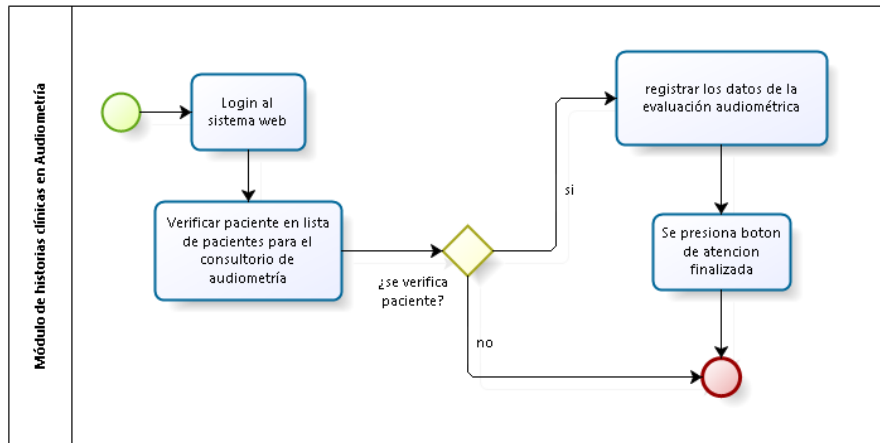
Módulo de historias clínicas en Audiometría

Login al sistema web

Verificar paciente en lista de pacientes para el consultorio de audiometría

¿se verifica paciente?

si

no

registrar los datos de la evaluación audiométrica

Se presiona boton de atencion finalizada